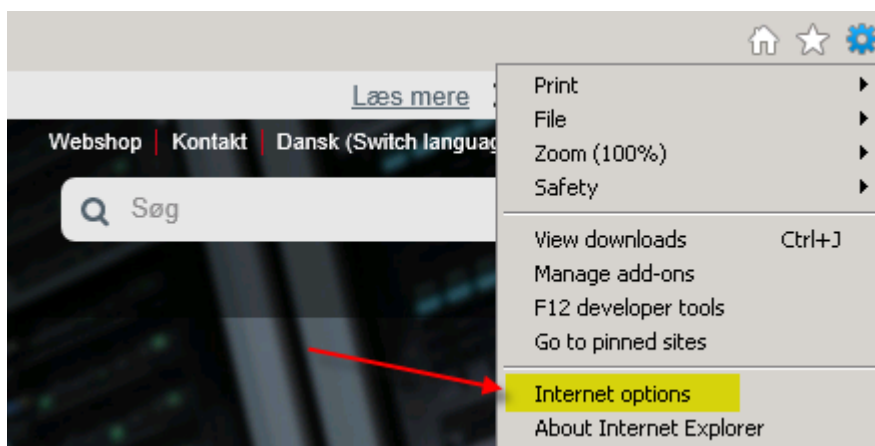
Læs mere

Webshop | Kontakt | Dansk (Switch languag

Søg

Print
File
Zoom (100%)
Safety

View downloads Ctrl+J
Manage add-ons
F12 developer tools
Go to pinned sites

Internet options
About Internet Explorer